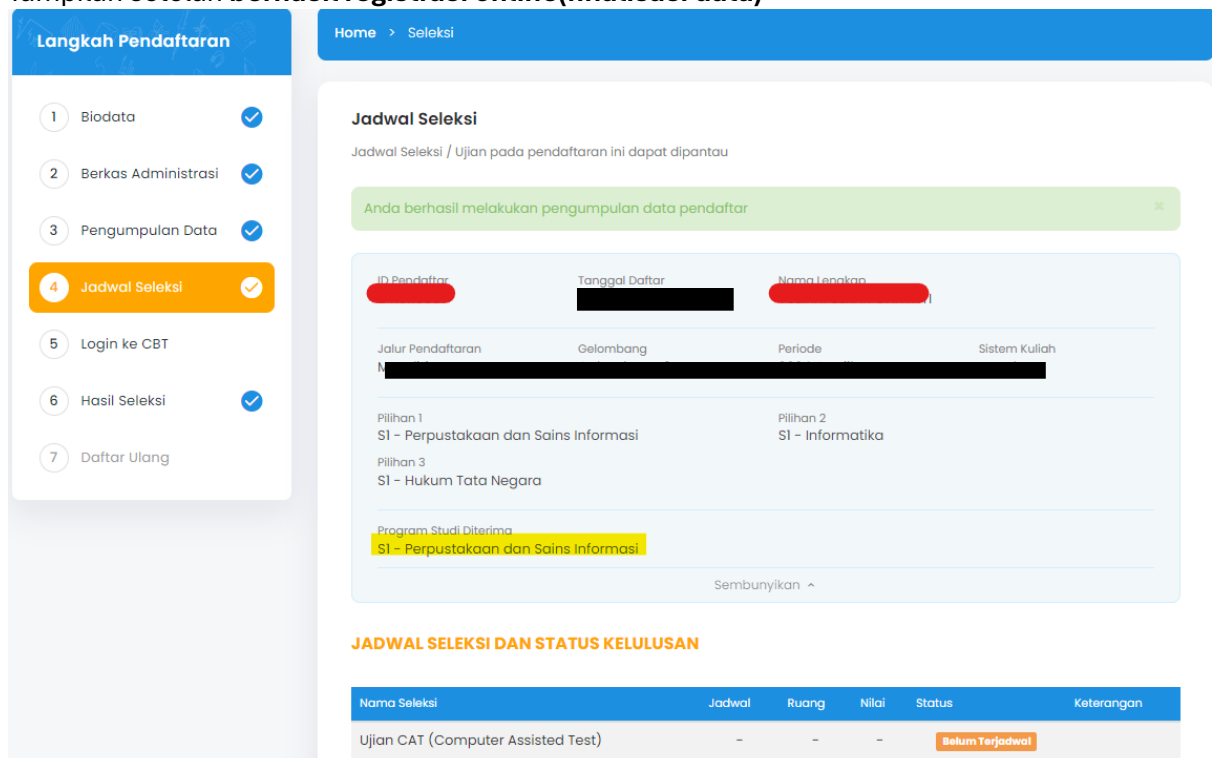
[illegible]

Langkah Pendaftaran

1 Biodata
2 Berkas Administrasi
3 Pengumpulan Data
4 Jadwal Seleksi
5 Login ke CBT
6 Hasil Seleksi
7 Daftar Ulang

Home > Seleksi

Jadwal Seleksi

Jadwal Seleksi / Ujian pada pendaftaran ini dapat dipantau

Anda berhasil melakukan pengumpulan data pendaftar ×

ID Pendaftar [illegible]
Tanggal Daftar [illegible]
Nama Lengkap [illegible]

Jalur Pendaftaran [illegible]
Gelombang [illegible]
Periode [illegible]
Sistem Kuliah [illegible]

Pilihan 1
S1 - Perpustakaan dan Sains Informasi

Pilihan 2
S1 - Informatika

Pilihan 3
S1 - Hukum Tata Negara

Program Studi Diterima
S1 - Perpustakaan dan Sains Informasi

Sembunyikan ^

JADWAL SELEKSI DAN STATUS KELULUSAN

| Nama Seleksi | Jadwal | Ruang | Nilai | Status | Keterangan |
|---|---|---|---|---|---|
| Ujian CAT (Computer Assisted Test) | - | - | - | Belum Terjadwal | |